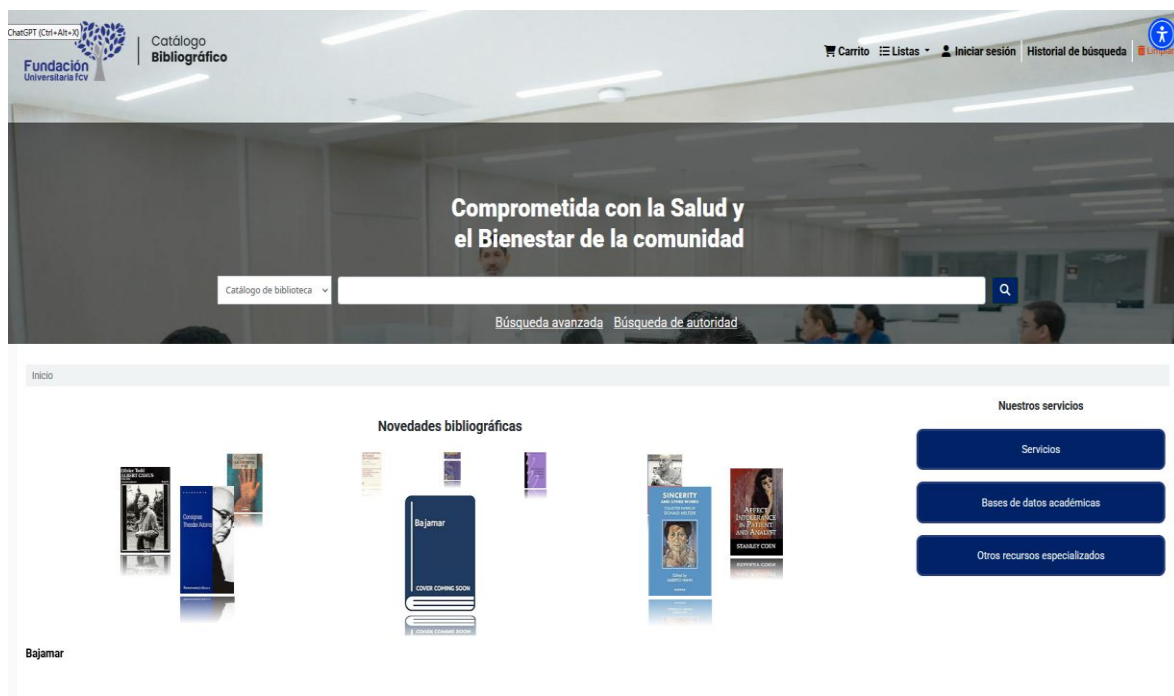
ChatGPT (Ctrl+Alt+X)

Fundación Universitaria fcv

Catálogo Bibliográfico

Carrito Listas Iniciar sesión Historial de búsqueda Limpiar

Comprometida con la Salud y el Bienestar de la comunidad

Catálogo de biblioteca

Búsqueda avanzada Búsqueda de autoridad

Inicio

Novedades bibliográficas

Olivier Todd ALBERT CAMUS

Consignas Theodor Adorno

Bajamar

COVER COMING SOON

SINCERITY AND OTHER WORKS COLLECTED PAPERS OF DONALD MELTZER

Edited by ALBERTO HAHN

AFFECT INTOLERANCE IN PATIENT AND ANALYST

STANLEY COEN

Nuestros servicios

Servicios

Bases de datos académicas

Otros recursos especializados

Bajamar